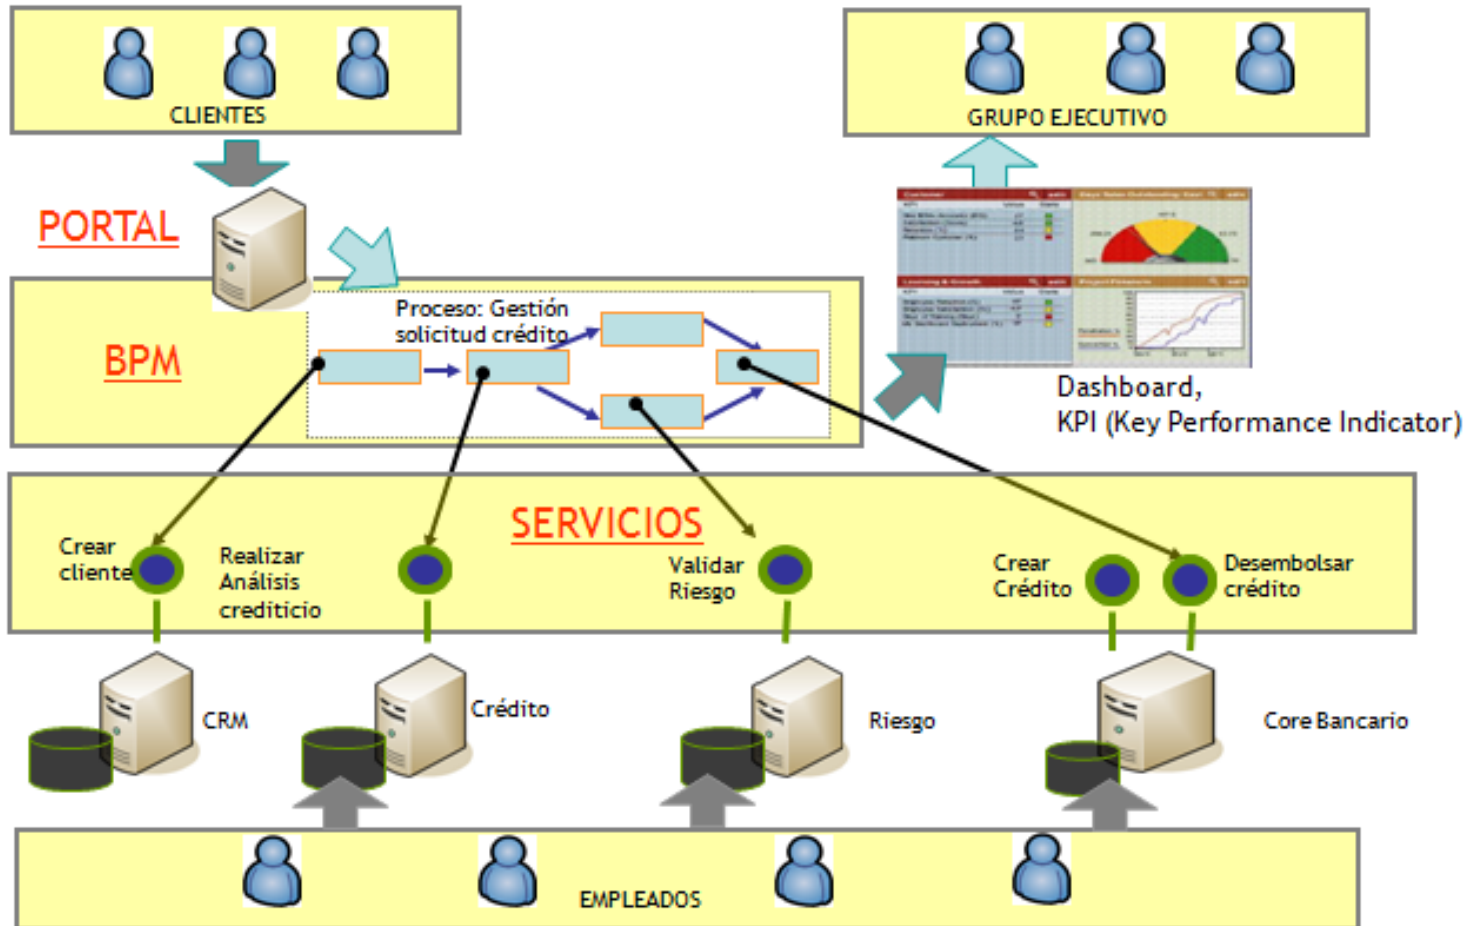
CLIENTES

GRUPO EJECUTIVO

PORTAL

BPM

Proceso: Gestión solicitud crédito

Dashboard,
KPI (Key Performance Indicator)

SERVICIOS

Crear cliente

Realizar Análisis crediticio

Validar Riesgo

Crear Crédito

Desembolsar crédito

CRM

Crédito

Riesgo

Core Bancario

EMPLEADOS